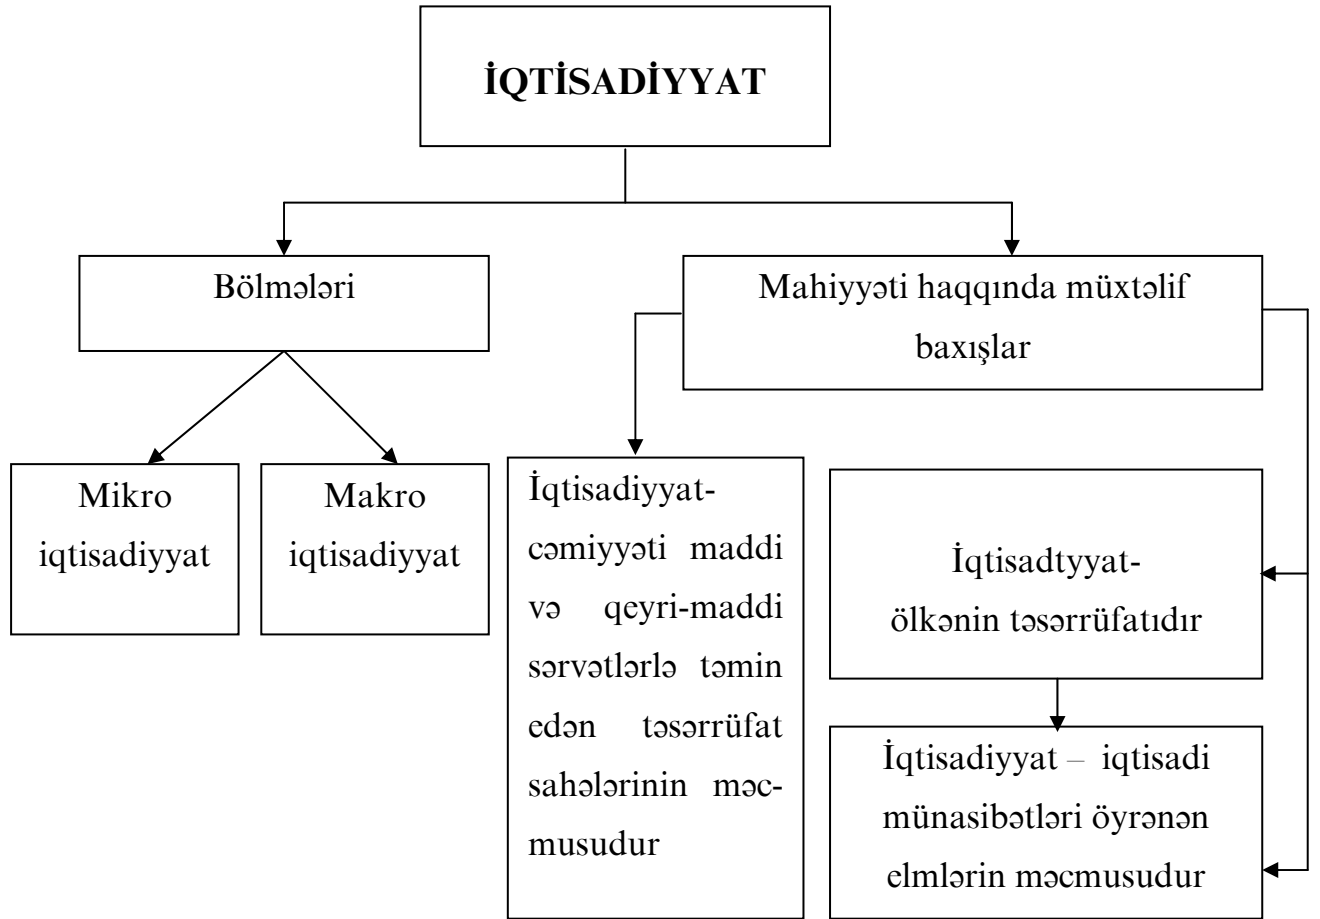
İQTİSADİYYAT

Bölmələri

Mahiyyəti haqqında müxtəlif baxışlar

Mikro iqtisadiyyat

Makro iqtisadiyyat

İqtisadiyyat-cəmiyyəti maddi və qeyri-maddi sərvətlərlə təmin edən təsərrüfat sahələrinin məcmusudur

İqtisadtyyat-ölkənin təsərrüfatıdır

İqtisadiyyat – iqtisadi münasibətləri öyrənən elmlərin məcmusudur